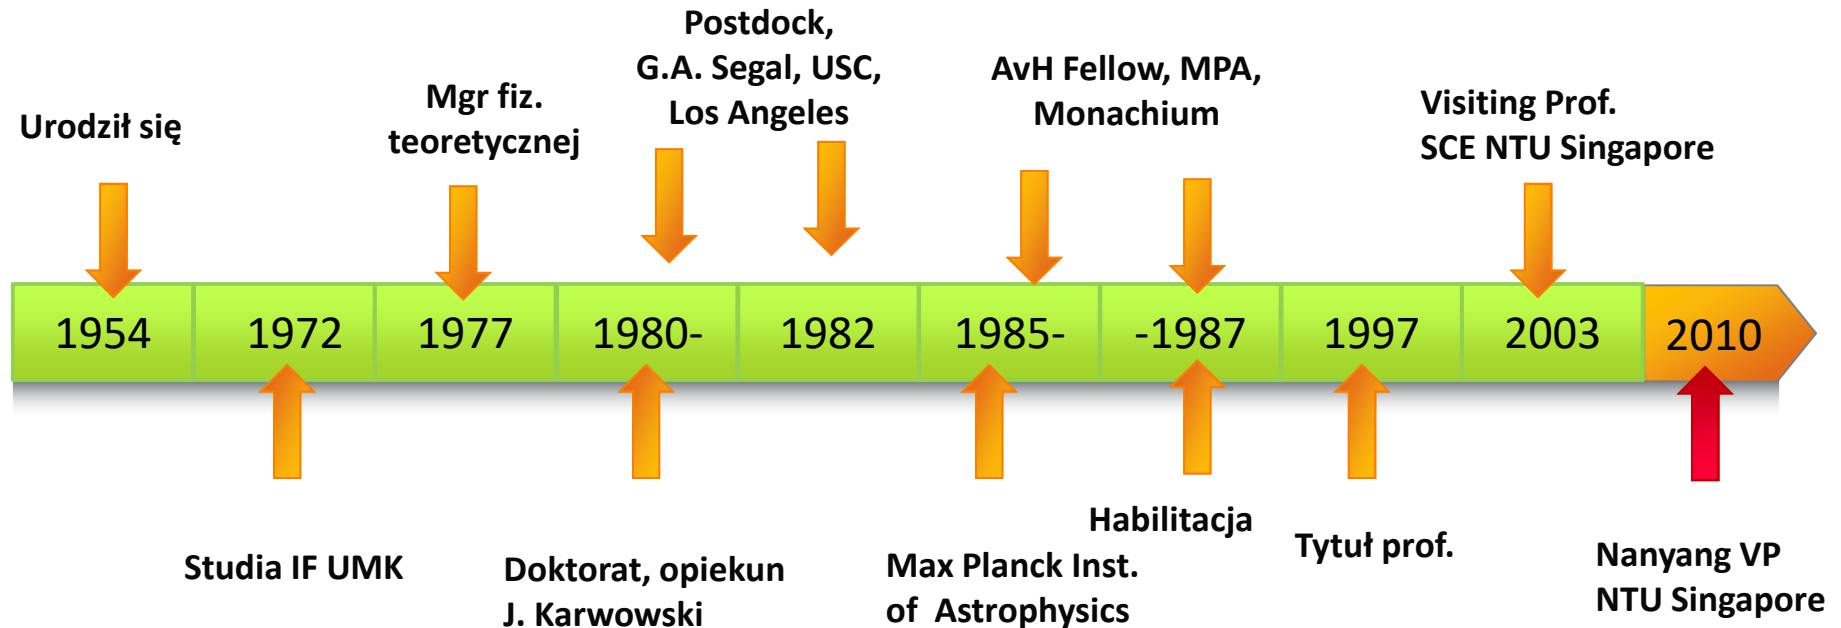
Postdock, G.A. Segal, USC, Los Angeles

Urodził się

Mgr fiz. teoretycznej

AvH Fellow, MPA, Monachium

Visiting Prof. SCE NTU Singapore

| 1954 | 1972 | 1977 | 1980- | 1982 | 1985- | -1987 | 1997 | 2003 | 2010 |
|---|---|---|---|---|---|---|---|---|---|

Studia IF UMK

Doktorat, opiekun J. Karwowski

Habilitacja

Max Planck Inst. of Astrophysics

Tytuł prof.

Nanyang VP NTU Singapore